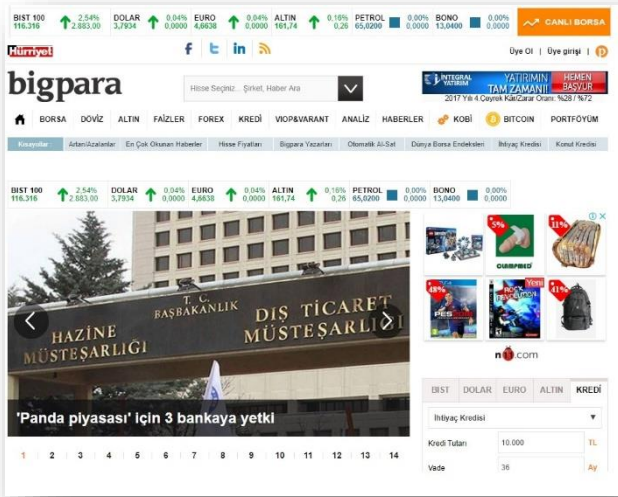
BIST 100 116.316 2,54% 2.883,00 | DOLAR 3,7934 0,04% 0,0000 | EURO 4,6638 0,04% 0,0000 | ALTIN 161,74 0,16% 0,26 | PETROL 65,0200 0,00% 0,0000 | BONO 13,0400 0,00% 0,0000 | CANLI BORSA

Hürriyet

Üye Ol | Üye girişi

bigpara

Hisse Seçiniz... Şirket, Haber Ara

INTEGRAL YATIRIM YATIRIMIN TAM ZAMANI! HEMEN BAŞVUR
2017 Yılı 4.Çeyrek Kâr/Zarar Oranı: %28 / %72

BORSA | DÖVİZ | ALTIN | FAİZLER | FOREX | KREDİ | VIOP&VARANT | ANALİZ | HABERLER | KOBİ | BITCOIN | PORTFÖYÜM

Kısayollar | Artanlar/Azalanlar | En Çok Okunan Haberler | Hisse Fiyatları | Bigpara Yazarları | Otomatik Al-Sat | Dünya Borsa Endeksleri | İhtiyaç Kredisi | Konut Kredisi

BIST 100 116.316 2,54% 2.883,00 | DOLAR 3,7934 0,04% 0,0000 | EURO 4,6638 0,04% 0,0000 | ALTIN 161,74 0,16% 0,26 | PETROL 65,0200 0,00% 0,0000 | BONO 13,0400 0,00% 0,0000

T.C. BAŞBAKANLIK
HAZİNE MÜSTEŞARLIĞI
DIŞ TİCARET MÜSTEŞARLIĞI

'Panda piyasası' için 3 bankaya yetki

1 2 3 4 5 6 7 8 9 10 11 12 13 14

5% 11% 48% 41%

n11.com

BIST | DOLAR | EURO | ALTIN | KREDİ

İhtiyaç Kredisi

Kredi Tutarı 10.000 TL

Vade 36 Ay